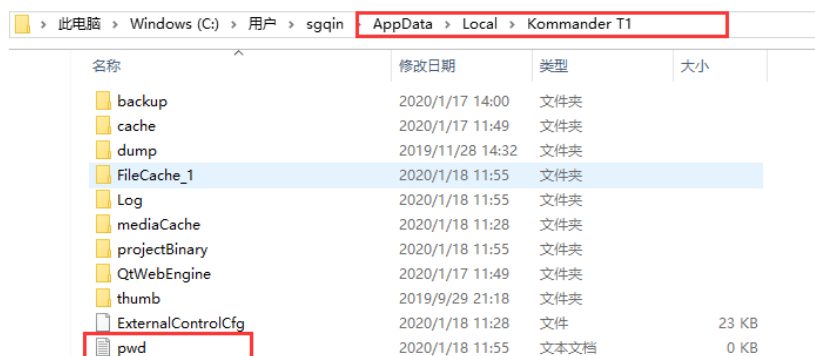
> 此电脑 > Windows (C:) > 用户 > sgqin > AppData > Local > Kommander T1

| 名称 | 修改日期 | 类型 | 大小 |
|---|---|---|---|
| backup | 2020/1/17 14:00 | 文件夹 | |
| cache | 2020/1/17 11:49 | 文件夹 | |
| dump | 2019/11/28 14:32 | 文件夹 | |
| FileCache_1 | 2020/1/18 11:55 | 文件夹 | |
| Log | 2020/1/18 11:55 | 文件夹 | |
| mediaCache | 2020/1/18 11:28 | 文件夹 | |
| projectBinary | 2020/1/18 11:55 | 文件夹 | |
| QtWebEngine | 2020/1/17 11:49 | 文件夹 | |
| thumb | 2019/9/29 21:18 | 文件夹 | |
| ExternalControlCfg | 2020/1/18 11:28 | 文件 | 23 KB |
| pwd | 2020/1/18 11:55 | 文本文档 | 0 KB |